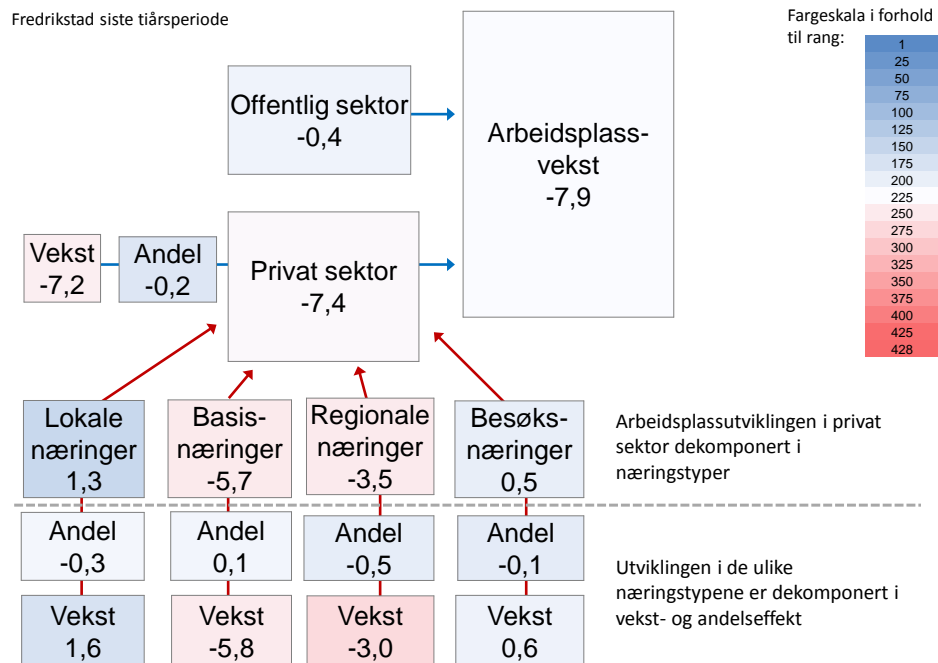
Fredrikstad siste tiårsperiode

Fargeskala i forhold til rang:

1
25
50
75
100
125
150
175
200
225
250
275
300
325
350
375
400
425
428

Offentlig sektor
-0,4

Arbeidsplass-vekst
-7,9

Vekst
-7,2

Andel
-0,2

Privat sektor
-7,4

Lokale næringer
1,3

Basis-næringer
-5,7

Regionale næringer
-3,5

Besøks-næringer
0,5

Arbeidsplassutviklingen i privat sektor dekomponert i næringstyper

Andel
-0,3

Andel
0,1

Andel
-0,5

Andel
-0,1

Vekst
1,6

Vekst
-5,8

Vekst
-3,0

Vekst
0,6

Utviklingen i de ulike næringstypene er dekomponert i vekst- og andelseffekt